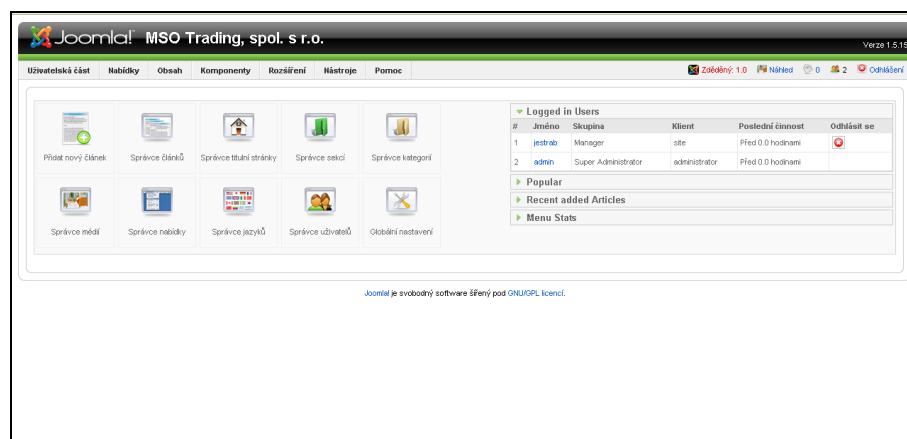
Joomla! MSO Trading, spol. s r.o.

Verze 1.5.15

Uživatelská část | Nabídky | Obsah | Komponenty | Rozšíření | Nástroje | Pomoc

Zděděný: 1.0 | Náhled | 0 | 2 | Odhlášení

Přidat nový článek | Správce článků | Správce titulní stránky | Správce sekcí | Správce kategorií

Správce médií | Správce nabídky | Správce jazyků | Správce uživatelů | Globální nastavení

Logged in Users

| # | Jméno | Skupina | Klient | Poslední činnost | Odhlásit se |
|---|---|---|---|---|---|
| 1 | jestrab | Manager | site | Před 0.0 hodinami | |
| 2 | admin | Super Administrator | administrator | Před 0.0 hodinami | |

Popular

Recent added Articles

Menu Stats

Joomla! je svobodný software šířený pod GNU/GPL licencí.